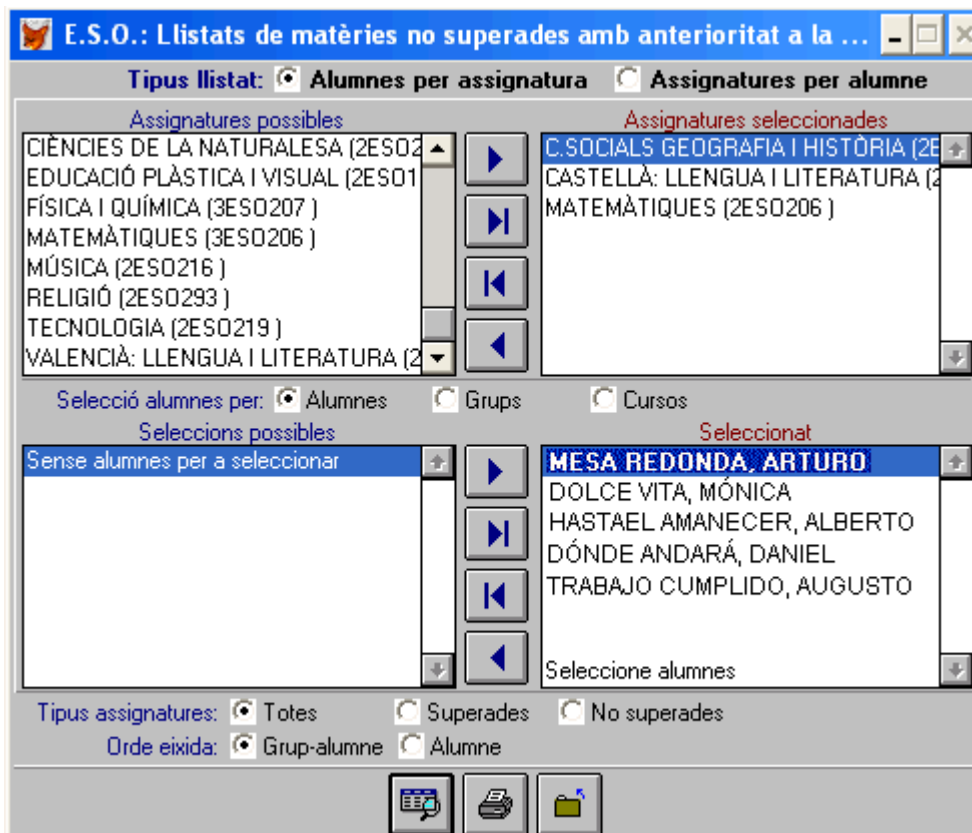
E.S.O.: Llistats de matèries no superades amb anterioritat a la ...

Tipus llistat: Alumnes per assignatura Assignatures per alumne

Assignatures possibles
CIÈNCIES DE LA NATURALESA (2ESO2
EDUCACIÓ PLÀSTICA I VISUAL (2ESO1
FÍSICA I QUÍMICA (3ESO207 )
MATEMÀTIQUES (3ESO206 )
MÚSICA (2ESO216 )
RELIGIÓ (2ESO293 )
TECNOLOGIA (2ESO219 )
VALENCIÀ: LLENGUA I LITERATURA (2

Assignatures seleccionades
C.SOCIALS GEOGRAFIA I HISTÒRIA (2E
CASTELLÀ: LLENGUA I LITERATURA (2
MATEMÀTIQUES (2ESO206 )

Selecció alumnes per: Alumnes Grups Cursos

Seleccions possibles
Sense alumnes per a seleccionar

Seleccionat
MESA REDONDA, ARTURO
DOLCE VITA, MÓNICA
HASTAEL AMANECER, ALBERTO
DÓNDE ANDARÁ, DANIEL
TRABAJO CUMPLIDO, AUGUSTO
Seleccione alumnes

Tipus assignatures: Totes Superades No superades
Orde eixida: Grup-alumne Alumne